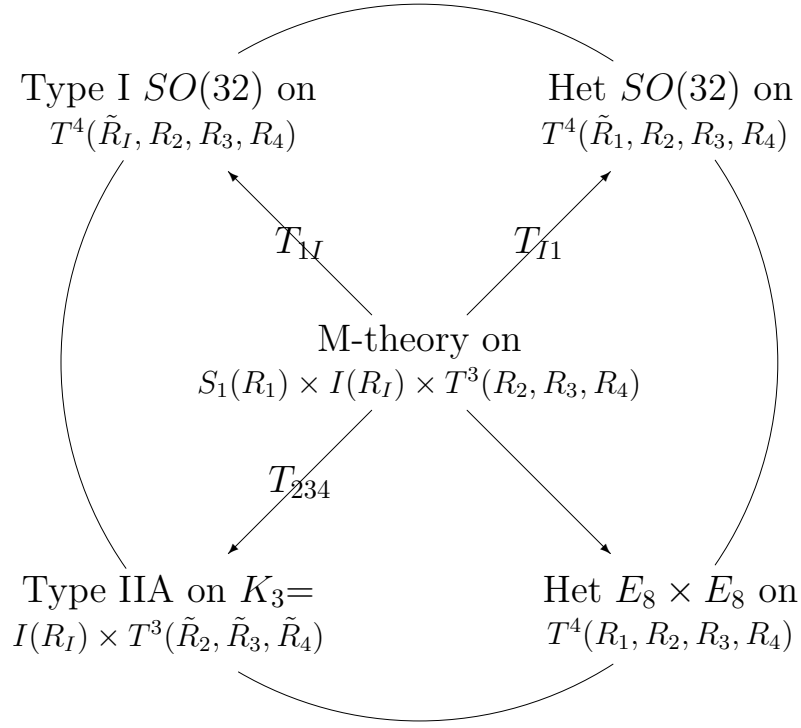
Type I $SO(32)$ on
$T^4(\tilde{R}_I, R_2, R_3, R_4)$

Het $SO(32)$ on
$T^4(\tilde{R}_1, R_2, R_3, R_4)$

$T_{1I}$

$T_{I1}$

M-theory on
$S_1(R_1) \times I(R_I) \times T^3(R_2, R_3, R_4)$

$T_{234}$

Type IIA on $K_3=$
$I(R_I) \times T^3(\tilde{R}_2, \tilde{R}_3, \tilde{R}_4)$

Het $E_8 \times E_8$ on
$T^4(R_1, R_2, R_3, R_4)$